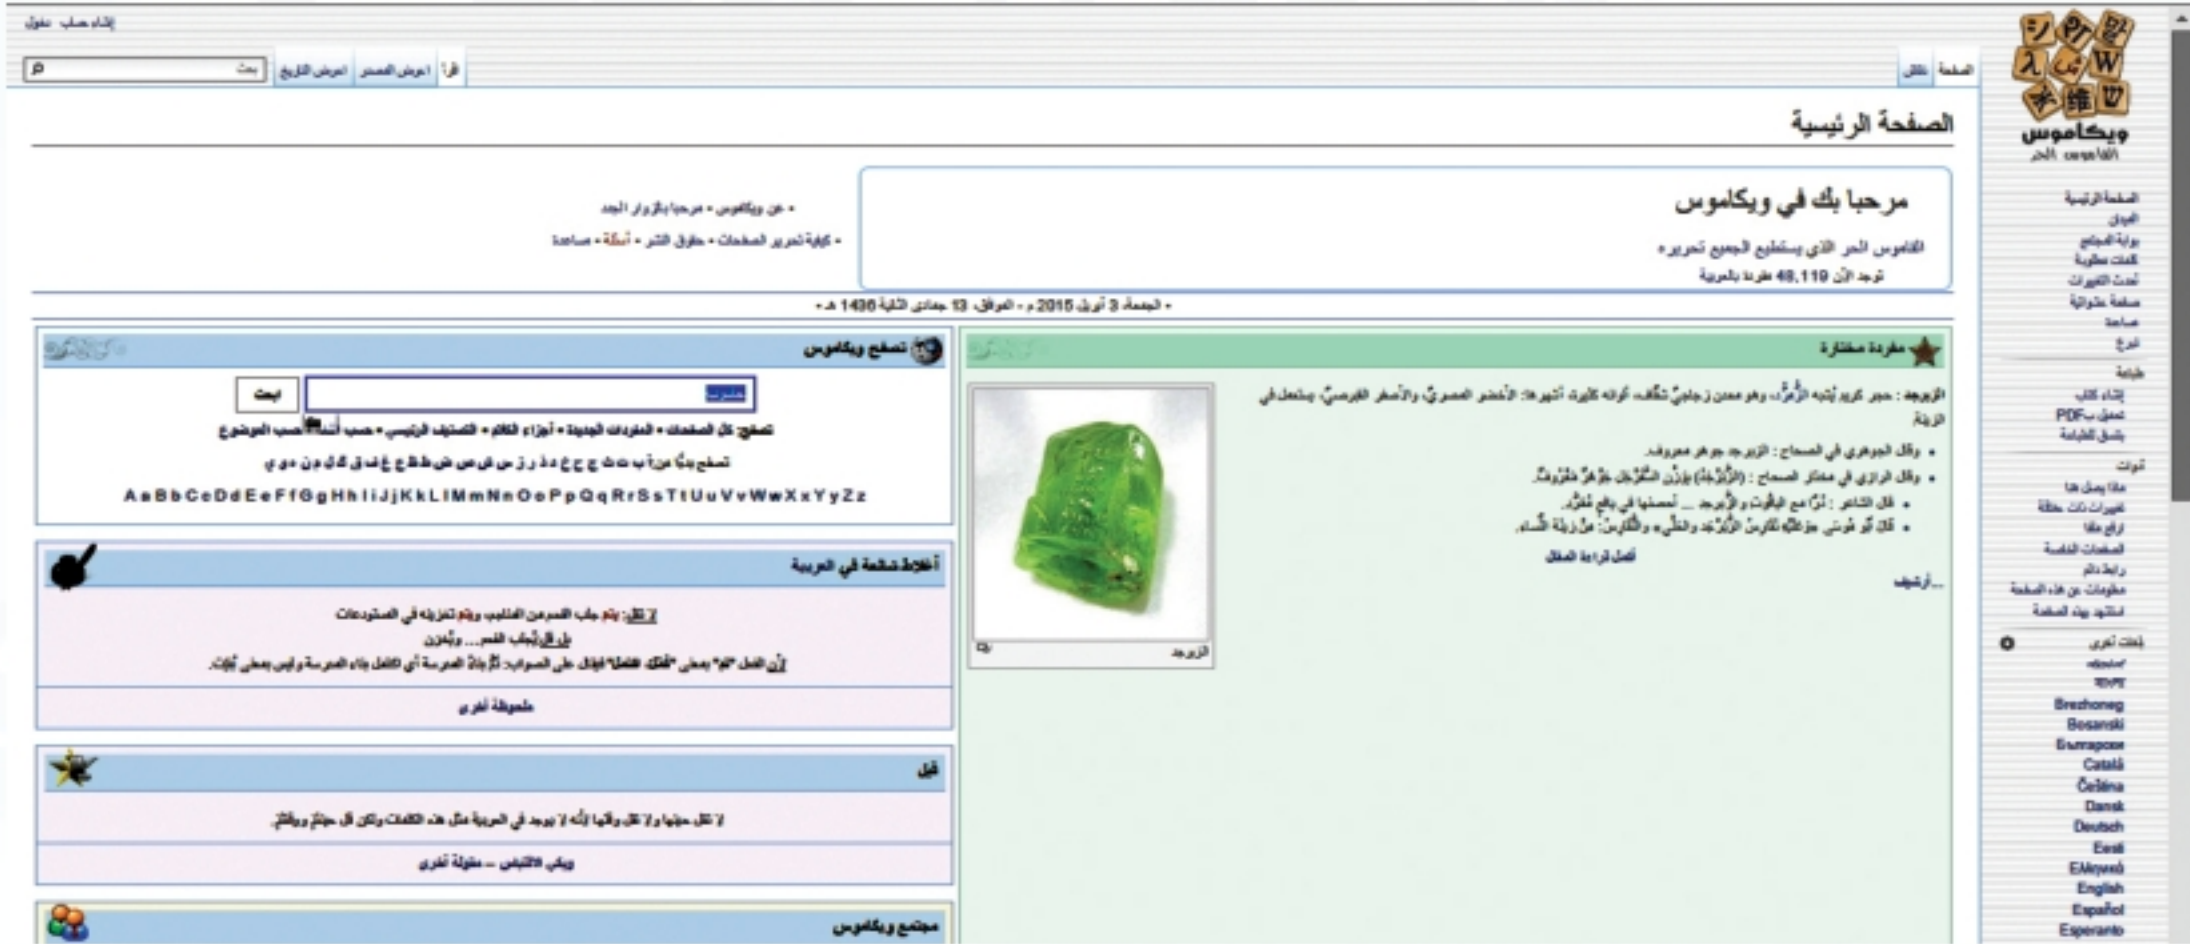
إنشاء حساب دخول

الصفحة نقاش

اقرأ اعرض المصدر اعرض التاريخ

ابحث

ويكاموس
القاموس الحر

الصفحة الرئيسية

مرحبا بك في ويكاموس

القاموس الحر الذي يستطيع الجميع تحريره
توجد الآن 49,119 مفردة بالعربية

• عن ويكاموس • مرحبا بالزوار الجدد
• كيفية تحرير الصفحات • حقوق النشر • أسئلة • مساعدة

• الجمعة 3 أبريل 2015 م • الموافق 13 جمادى الثانية 1436 هـ •

الصفحة الرئيسية
الميدان
بوابة المجتمع
كلمات مطلوبة
أحدث التغييرات
صفحة عشوائية
مساعدة
تبرع

طباعة
إنشاء كتاب
تحميل كـPDF
نسخة للطباعة

أدوات
ماذا يصل هنا
تغييرات ذات علاقة
ارفع ملفا
الصفحات الخاصة
رابط دائم
معلومات عن هذه الصفحة
استشهد بهذه الصفحة

بلغات أخرى
Brezhoneg
Bosanski
Български
Català
Čeština
Dansk
Deutsch
Eesti
Ελληνικά
English
Español
Esperanto

مفردة مختارة

الزبرجد : حجر كريم يُشبه الزُّمُرُّد، وهو معدن زجاجيّ شفّاف، ألوانه كثيرة أشهرها: الأخضر المصريّ، والأصفر القبرصيّ. يستعمل في الزينة.

• وقال الجوهري في الصحاح : الزبرجد جوهر معروف.
• وقال الرازي في مختار الصحاح : (الزَّبَرْجَدُ) بوزن السَّفَرْجَل جَوْهَرٌ مَعْرُوفٌ.
• قال الشاعر : دُرٌّ مع الياقوت والزبرجد ... أحسنها في يافع تَفَرُّد.
• قال أبو نُوسِي عدوان كَالزبرجد والدُّر والكافور: من زينة النساء.

أكمل قراءة المقال

...أرشيف

الزبرجد

تصفح ويكاموس

ابحث

تصفح: كل الصفحات • المفردات الجديدة • أجزاء الكلام • التصنيف الرئيسي • حسب اللغة • حسب الموضوع

تصفح بحرفٍ من: أ ب ت ث ج ح خ د ذ ر ز س ش ص ض ط ظ ع غ ف ق ك ل م ن ه و ي

A a B b C c D d E e F f G g H h I i J j K k L l M m N n O o P p Q q R r S s T t U u V v W w X x Y y Z z

أخطاء شائعة في العربية

لا تقل: يتم جلب السمن الحليب ويتم تخزينه في المستودعات
بل قل: يُجلب السمن... ويُخزن
لأن الفعل "تمّ" بمعنى "أكمل الفعل" فيقال على الصواب: تمَّ بناءُ المدرسة أي اكتمل بناء المدرسة وليس بمعنى أُنجزَ.

ملحوظة أخرى

قُل

لا تقل جيتها ولا تقل واقفا لأنه لا يوجد في العربية مثل هذه الكلمات ولكن قل جئتُ وواقفٌ.

ويكي الاقتباس - مقولة أخرى

مجتمع ويكاموس